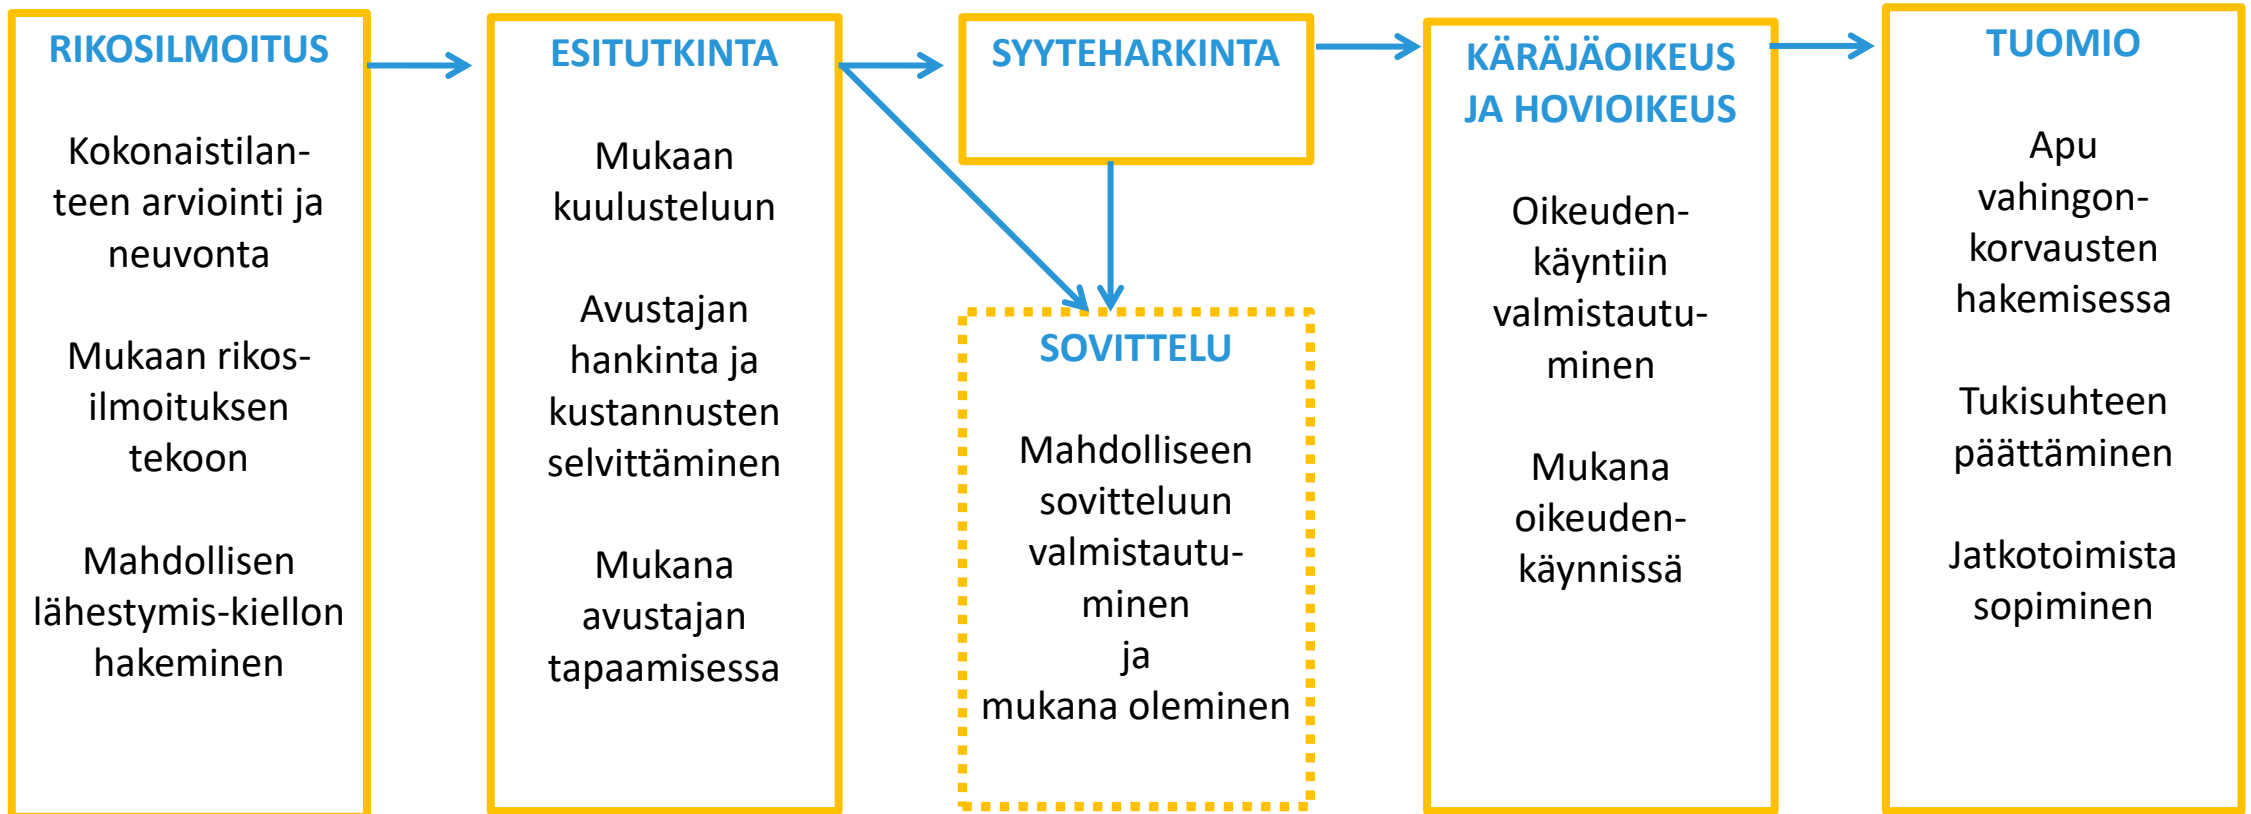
RIKOSILMOITUS

Kokonaistilanteen arviointi ja neuvonta

Mukaan rikosilmoituksen tekoon

Mahdollisen lähestymis-kiellon hakeminen

ESITUTKINTA

Mukaan kuulusteluun

Avustajan hankinta ja kustannusten selvittäminen

Mukana avustajan tapaamisessa

SYYTEHARKINTA

SOVITTELU

Mahdolliseen sovitteluun valmistautuminen
ja
mukana oleminen

KÄRÄJÄOIKEUS JA HOVIOIKEUS

Oikeudenkäyntiin valmistautuminen

Mukana oikeudenkäynnissä

TUOMIO

Apu vahingonkorvausten hakemisessa

Tukisuhteen päättäminen

Jatkotoimista sopiminen